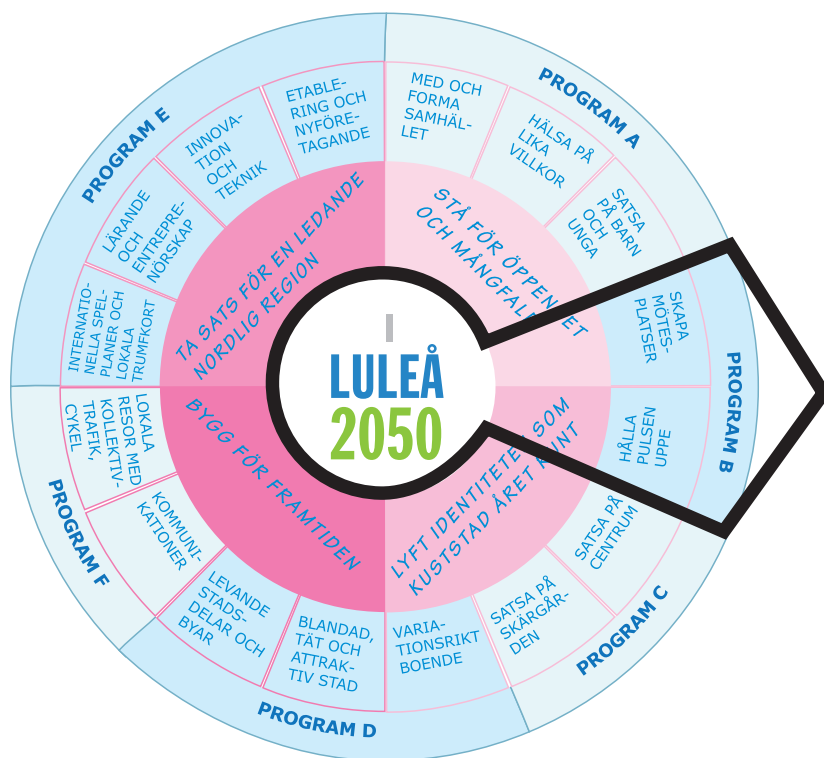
I
LULEÅ
2050

TA SATS FÖR EN LEDANDE NORDLIG REGION

STÅ FÖR ÖPPENHET OCH MÅNGFALD

LYFT IDENTITETEN SOM KUSTSTAD ÅRET RUNT

BYGG FÖR FRAMTIDEN

PROGRAM A
MED OCH FORMA SAMHÄLLET
HÄLSA PÅ LIKA VILLKOR
SATSA PÅ BARN OCH UNGA

PROGRAM B
SKAPA MÖTESPLATSER
HÅLLA PULSEN UPPE

PROGRAM C
SATSA PÅ CENTRUM
SATSA PÅ SKÄRGÅRDEN

PROGRAM D
VARIATIONSRIKT BOENDE
BLANDAD, TÄT OCH ATTRAKTIV STAD
LEVANDE STADSDELAR OCH BYAR

PROGRAM F
KOMMUNIKATIONER
LOKALA RESOR MED KOLLEKTIVTRAFIK, CYKEL
INTERNATIONELLA SPELPLANER OCH LOKALA TRUMFKORT

PROGRAM E
LÄRANDE OCH ENTREPRENÖRSKAP
INNOVATION OCH TEKNIK
ETABLERING OCH NYFÖRETAGANDE